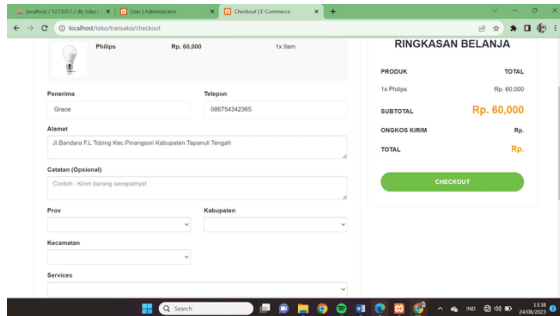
localhost / 127.0.0.1 / db_toko / | User | Administrator | Checkout | E-Commerce

localhost/toko/transaksi/checkout

Philips Rp. 60,000 1x Item

RINGKASAN BELANJA

PRODUK TOTAL

1x Philips Rp. 60,000

SUBTOTAL Rp. 60,000

ONGKOS KIRIM Rp.

TOTAL Rp.

CHECKOUT

Penerima
Grace

Telepon
086754342365

Alamat
Jl.Bandara F.L Tobing Kec.Pinangsori Kabupaten Tapanuli Tengah

Catatan (Opsional)
Contoh : Kirim barang secepatnya!

Prov

Kabupaten

Kecamatan

Services

Search

IND

13:38
24/08/2023